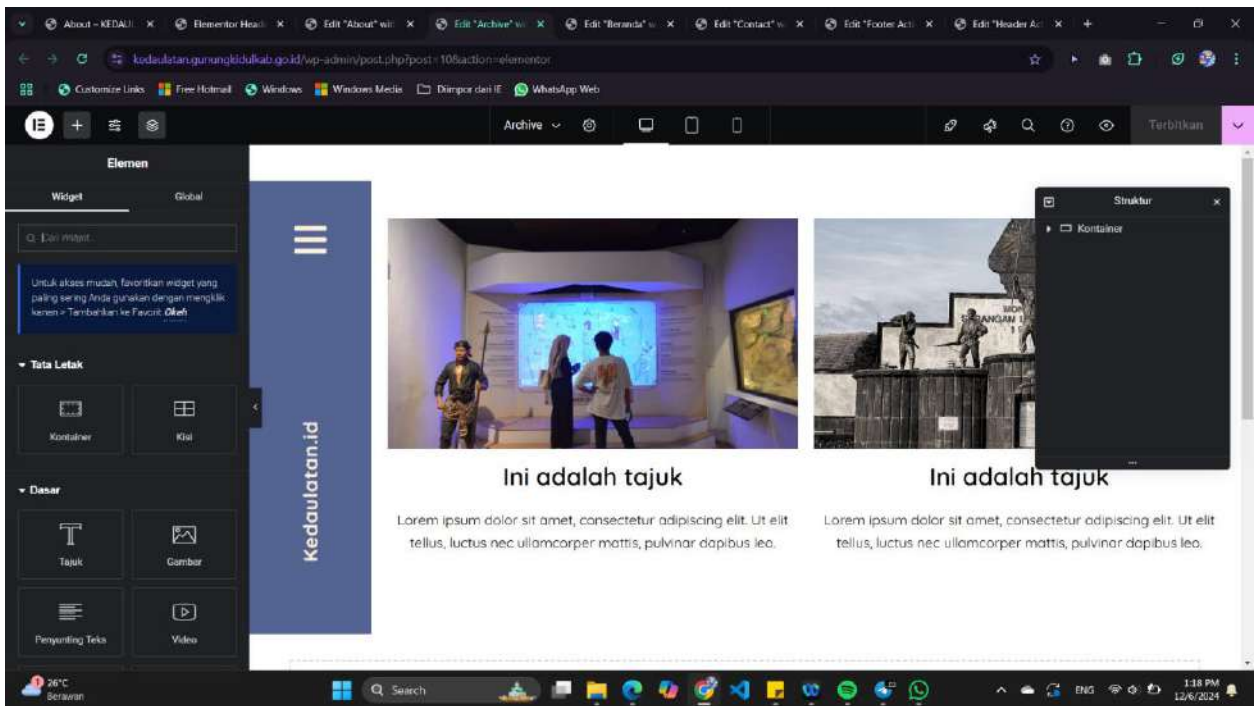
About – KEDAUL × Elementor Head × Edit "About" wit × Edit "Archive" wi × Edit "Beranda" × Edit "Contact" × Edit "Footer Acti × Edit "Header Ac ×

kedaulatan.gunungkidulkab.go.id/wp-admin/post.php?post=10&action=elementor

Customize Links Free Hotmail Windows Windows Media Diimpor dari IE WhatsApp Web

Archive

Terbitkan

Elemen

Widget Global

Cari Widget...

Untuk akses mudah, favoritkan widget yang paling sering Anda gunakan dengan mengklik kanan > Tambahkan ke Favorit. Oke!

Tata Letak

Kontainer Kisi

Dasar

Tajuk Gambar

Penyunting Teks Video

Kedaulatan.id

Ini adalah tajuk

Lorem ipsum dolor sit amet, consectetur adipiscing elit. Ut elit tellus, luctus nec ullamcorper mattis, pulvinar dapibus leo.

Ini adalah tajuk

Lorem ipsum dolor sit amet, consectetur adipiscing elit. Ut elit tellus, luctus nec ullamcorper mattis, pulvinar dapibus leo.

Struktur

Kontainer

26°C Berawan

Search

ENG 1:18 PM 12/6/2024